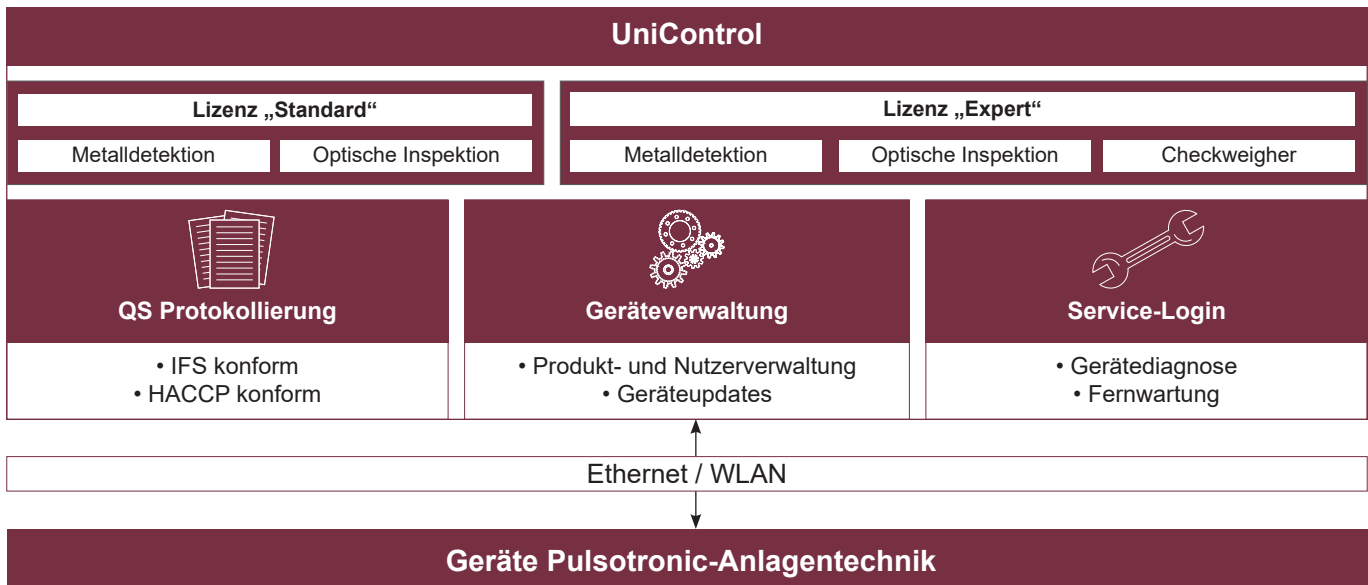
UniControl

Lizenz „Standard“

Metalldetektion

Optische Inspektion

Lizenz „Expert“

Metalldetektion

Optische Inspektion

Checkweigher

QS Protokollierung

• IFS konform
• HACCP konform

Geräteverwaltung

• Produkt- und Nutzerverwaltung
• Geräteupdates

Service-Login

• Gerätediagnose
• Fernwartung

Ethernet / WLAN

Geräte Pulsotronic-Anlagentechnik